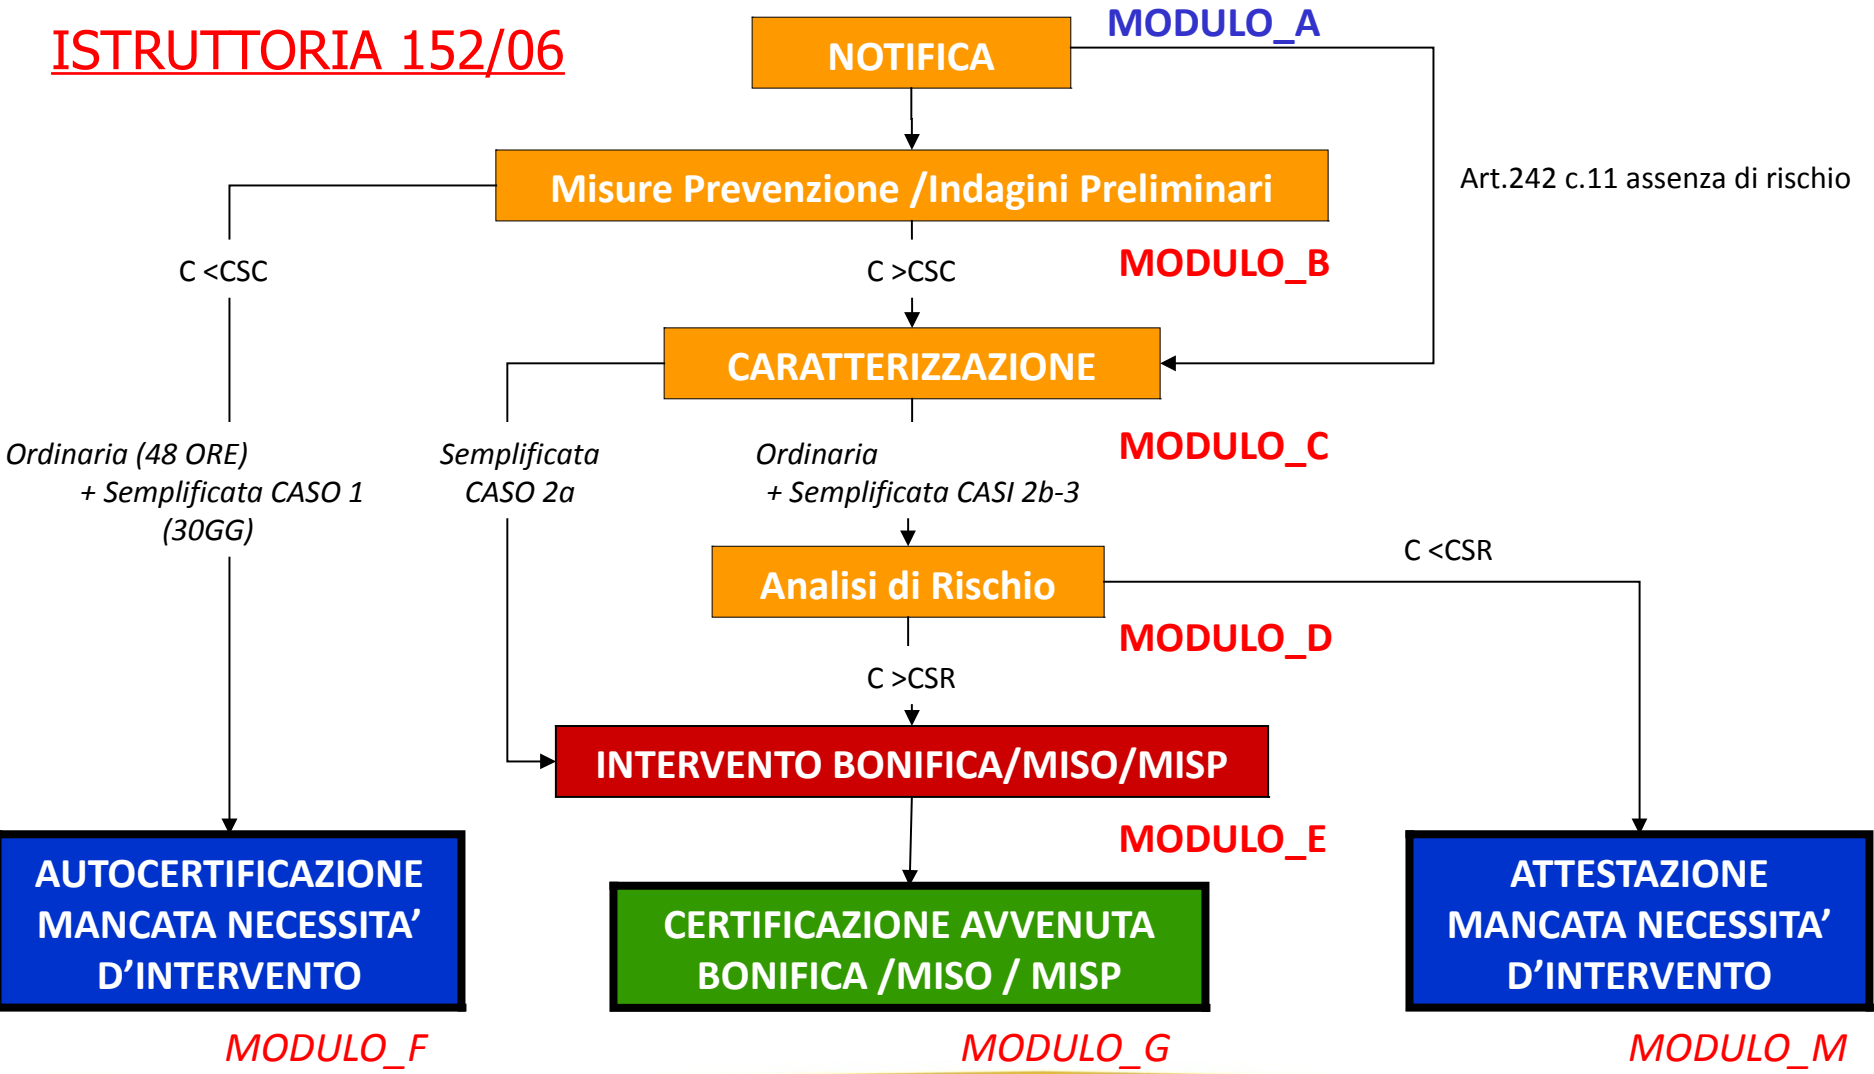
ISTRUTTORIA 152/06

NOTIFICA

MODULO_A

Misure Prevenzione /Indagini Preliminari

Art.242 c.11 assenza di rischio

C <CSC

C >CSC

MODULO_B

CARATTERIZZAZIONE

Ordinaria (48 ORE) + Semplificata CASO 1 (30GG)

Semplificata CASO 2a

Ordinaria + Semplificata CASI 2b-3

MODULO_C

C <CSR

Analisi di Rischio

MODULO_D

C >CSR

INTERVENTO BONIFICA/MISO/MISP

MODULO_E

AUTOCERTIFICAZIONE MANCATA NECESSITA' D'INTERVENTO

CERTIFICAZIONE AVVENUTA BONIFICA /MISO / MISP

ATTESTAZIONE MANCATA NECESSITA' D'INTERVENTO

MODULO_F

MODULO_G

MODULO_M